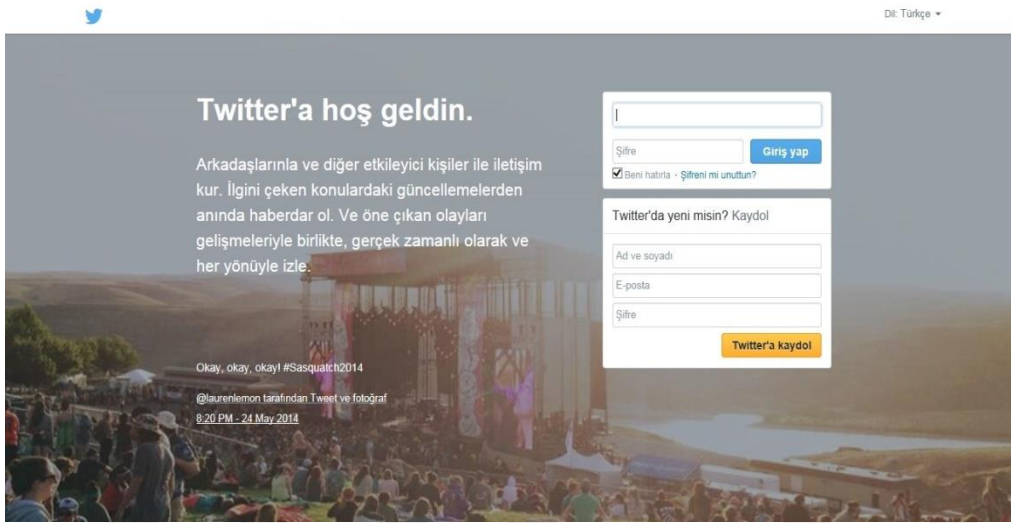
Dil: Türkçe ▾

Twitter'a hoş geldin.

Arkadaşlarınla ve diğer etkileyici kişiler ile iletişim kur. İlgini çeken konulardaki güncellemelerden anında haberdar ol. Ve öne çıkan olayları gelişmeleriyle birlikte, gerçek zamanlı olarak ve her yönüyle izle.

Okay, okay, okay! #Sasquatch2014

@laurenlemon tarafından Tweet ve fotoğraf

8:20 PM - 24 May 2014

Şifre

Giriş yap

Beni hatırla · Şifreni mi unuttun?

Twitter'da yeni misin? Kaydol

Ad ve soyadı

E-posta

Şifre

Twitter'a kaydol